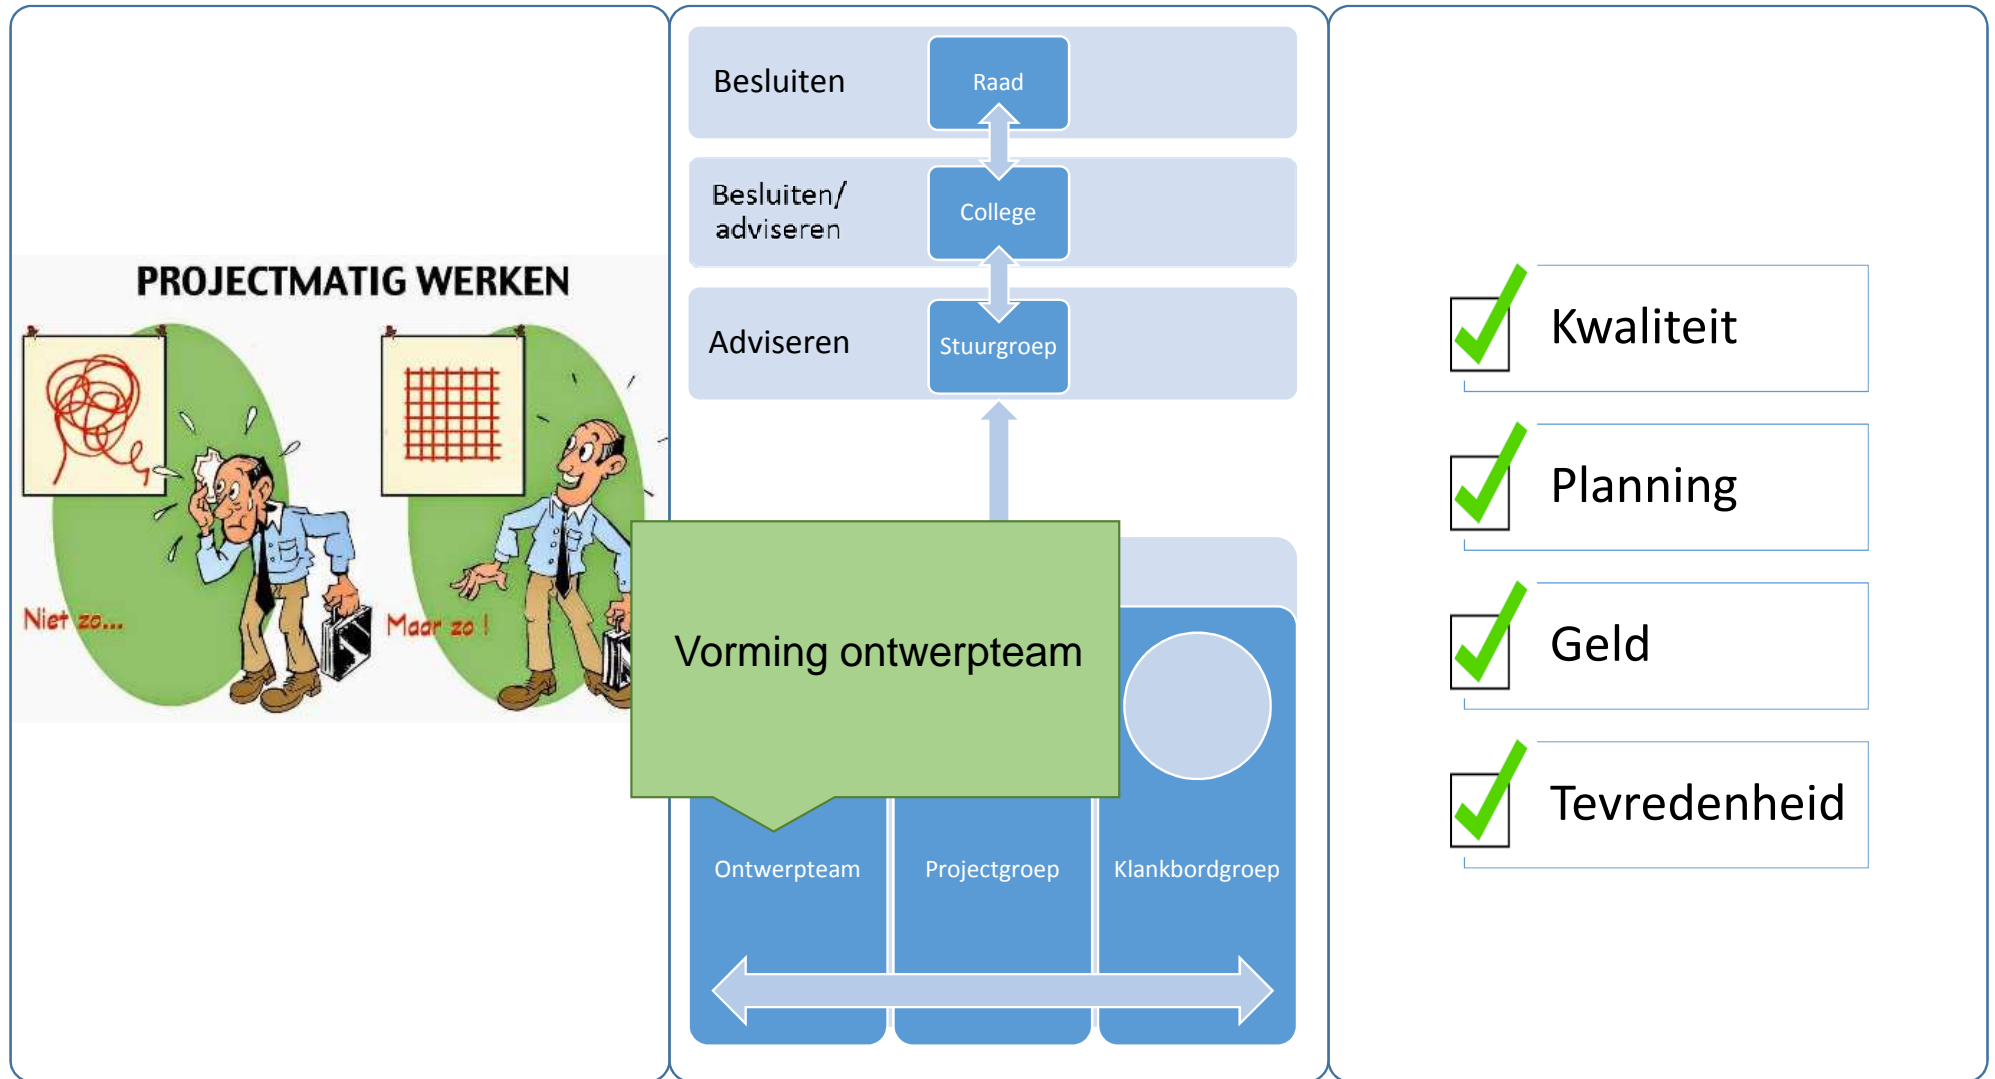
PROJECTMATIG WERKEN

Niet zo...

Maar zo !

Besluiten

Raad

Besluiten/ adviseren

College

Adviseren

Stuurgroep

Vorming ontwerpteam

Ontwerpteam

Projectgroep

Klankbordgroep

Kwaliteit

Planning

Geld

Tevredenheid